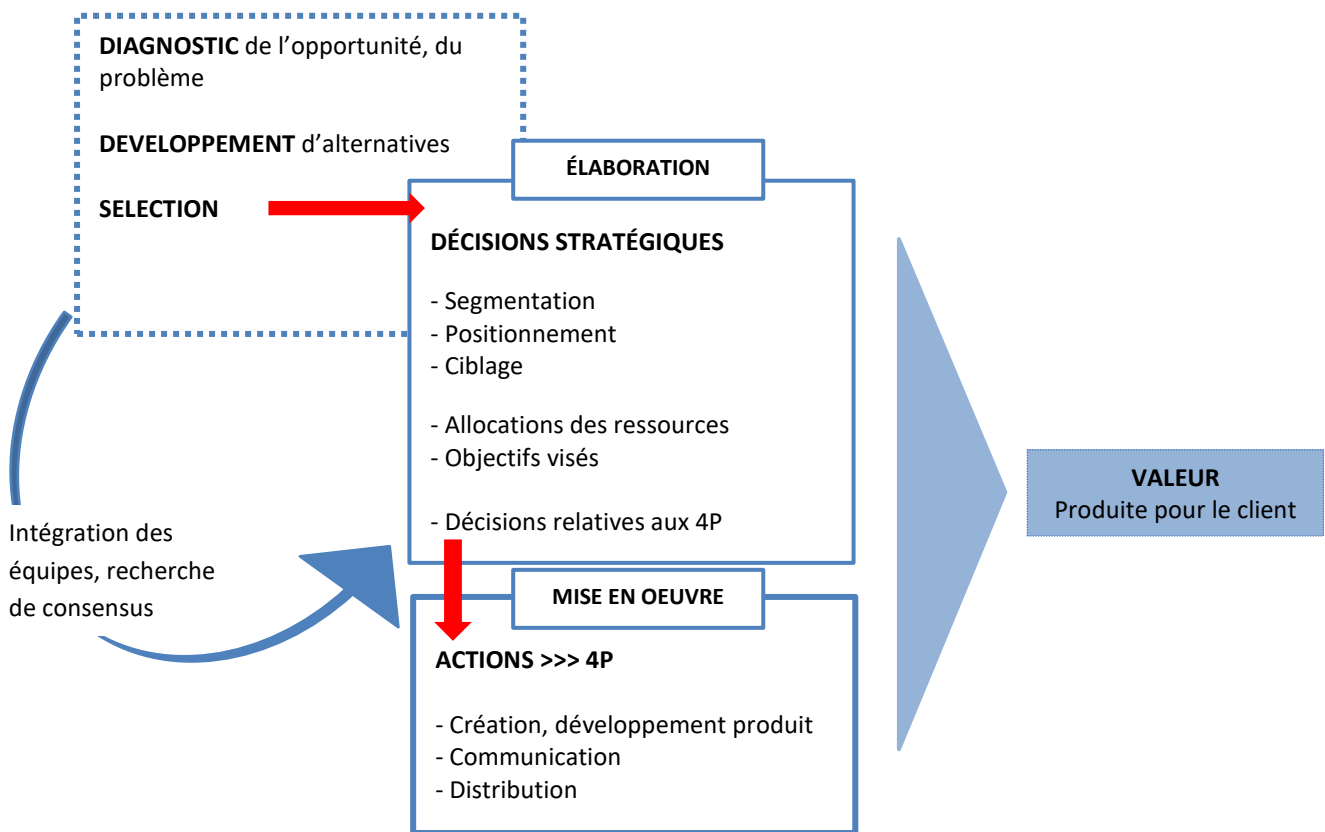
**DIAGNOSTIC** de l'opportunité, du problème

**DEVELOPPEMENT** d'alternatives

**SELECTION**

**ÉLABORATION**

**DÉCISIONS STRATÉGIQUES**

- Segmentation
- Positionnement
- Ciblage

- Allocations des ressources
- Objectifs visés

- Décisions relatives aux 4P

Intégration des équipes, recherche de consensus

**MISE EN OEUVRE**

**ACTIONS >>> 4P**

- Création, développement produit
- Communication
- Distribution

**VALEUR**
Produite pour le client